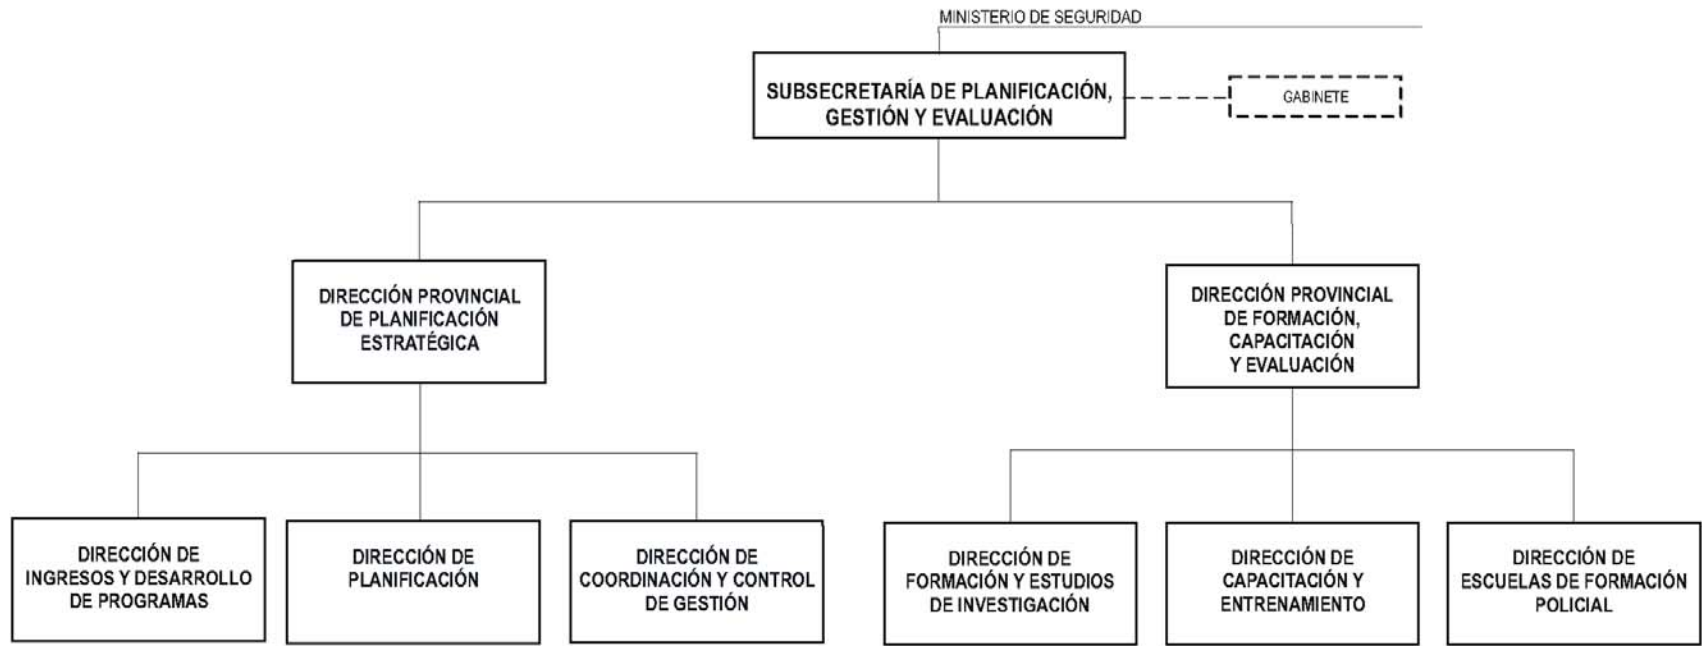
MINISTERIO DE SEGURIDAD

SUBSECRETARÍA DE PLANIFICACIÓN, GESTIÓN Y EVALUACIÓN

GABINETE

DIRECCIÓN PROVINCIAL DE PLANIFICACIÓN ESTRATÉGICA

DIRECCIÓN PROVINCIAL DE FORMACIÓN, CAPACITACIÓN Y EVALUACIÓN

DIRECCIÓN DE INGRESOS Y DESARROLLO DE PROGRAMAS

DIRECCIÓN DE PLANIFICACIÓN

DIRECCIÓN DE COORDINACIÓN Y CONTROL DE GESTIÓN

DIRECCIÓN DE FORMACIÓN Y ESTUDIOS DE INVESTIGACIÓN

DIRECCIÓN DE CAPACITACIÓN Y ENTRENAMIENTO

DIRECCIÓN DE ESCUELAS DE FORMACIÓN POLICIAL